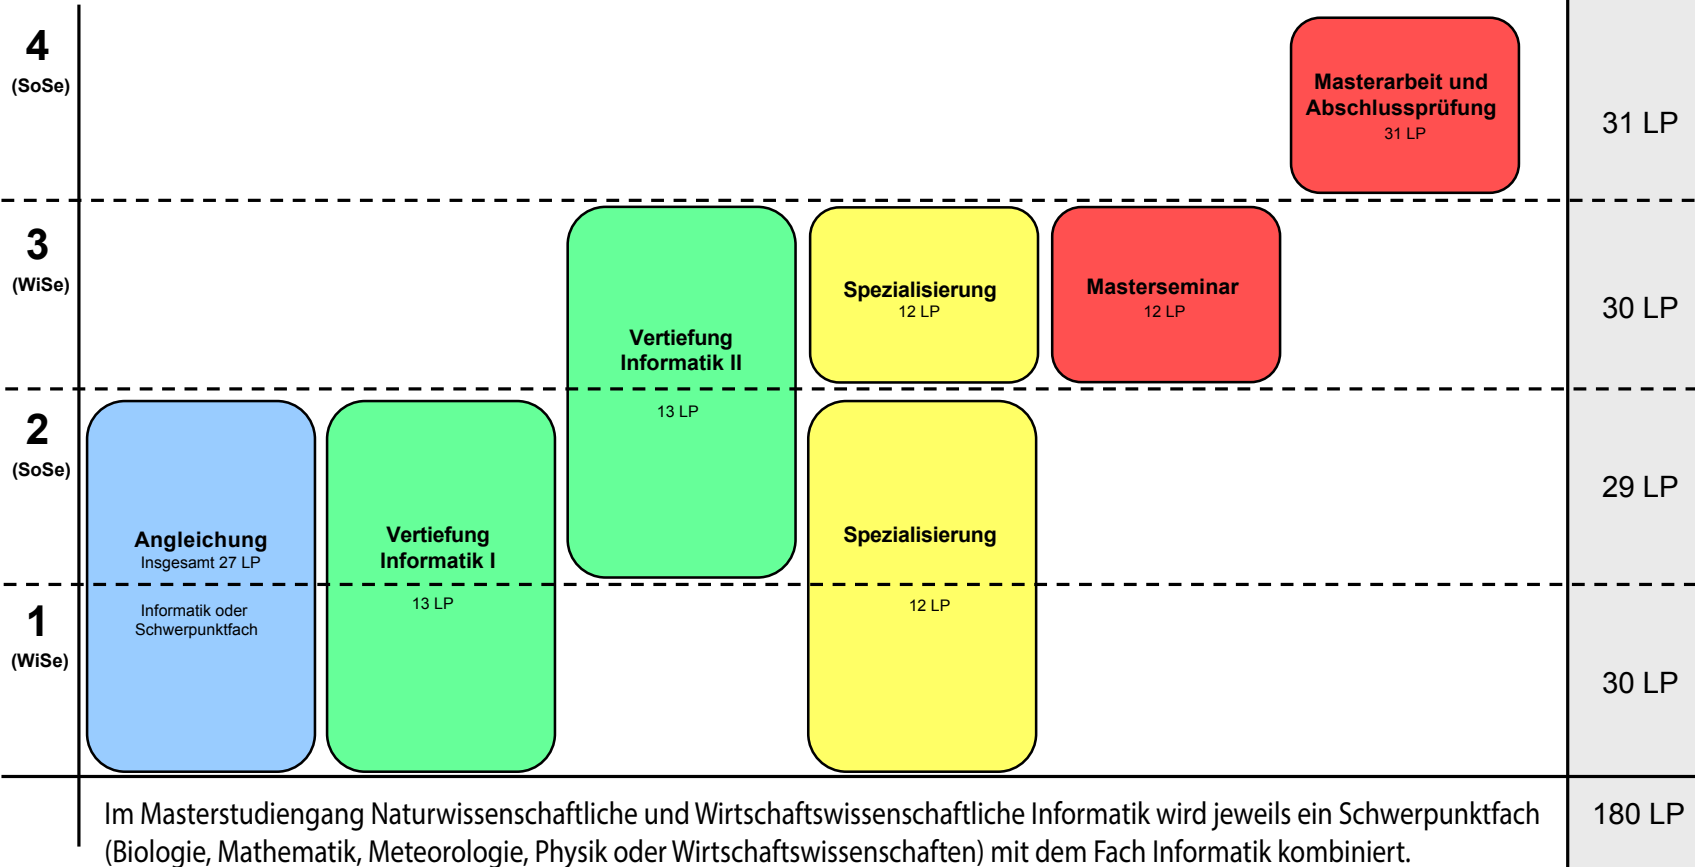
4
(SoSe)

3
(WiSe)

2
(SoSe)

1
(WiSe)

Masterarbeit und Abschlussprüfung
31 LP

31 LP

Vertiefung Informatik II

13 LP

Spezialisierung
12 LP

Masterseminar
12 LP

30 LP

Angleichung
Insgesamt 27 LP

Informatik oder Schwerpunktfach

Vertiefung Informatik I

13 LP

Spezialisierung

12 LP

29 LP

30 LP

Im Masterstudiengang Naturwissenschaftliche und Wirtschaftswissenschaftliche Informatik wird jeweils ein Schwerpunktfach (Biologie, Mathematik, Meteorologie, Physik oder Wirtschaftswissenschaften) mit dem Fach Informatik kombiniert.

180 LP